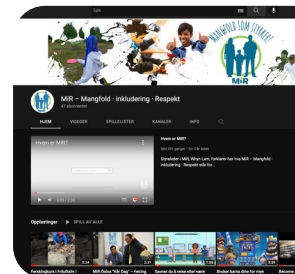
Søk

MANGFOLD SOM STYRKE!

MiR

MiR – Mangfold · inkludering · Respekt
47 abonnenter

HJEM
VIDEOER
SPILLELISTER
KANALER
INFO

Hvem er MiR?

Hvem er MiR?
566 visninger · for 3 år siden

Styreleder i MiR, Winyi Lam, forklarer her hva MiR – Mangfold · inkludering · Respekt står for...

0:00 / 2:20

Opplastinger
SPILL AV ALLE

2:24
3:31
3:39
1:55

Forskningkurs i Friluftsliv i
MiR Oslos "Når Dag" – Feiring
Sanner du å reise eller nære
Bruker barns dine for mye
Remmer